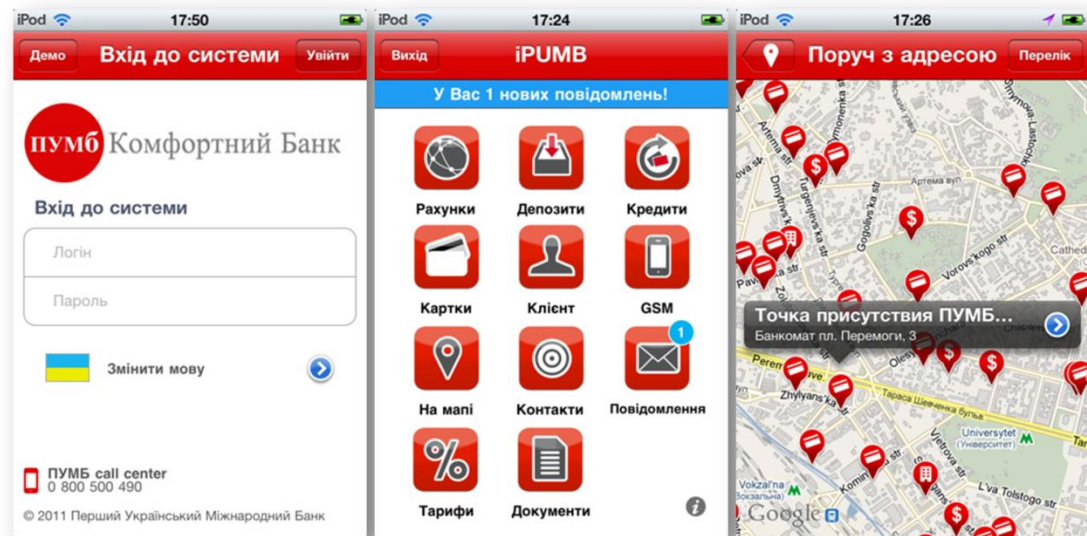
iPod 17:50
Демо Вхід до системи Увійти
ПУМБ Комфортний Банк
Вхід до системи
Логін
Пароль
Змінити мову
ПУМБ call center
0 800 500 490
© 2011 Перший Український Міжнародний Банк

iPod 17:24
Вихід iPUMB
У Вас 1 нових повідомлень!
Рахунки
Депозити
Кредити
Картки
Клієнт
GSM
На мапі
Контакти
1
Повідомлення
Тарифи
Документи

iPod 17:26
Поруч з адресою Перелік
Artema str
Turgenievs'ka str
Gogolivs'ka str
Dmytrivs'ka str
Артема вул
Vorovs'kogo str
Точка присутствия ПУМБ...
Банкомат пл. Перемоги, 3
Peremo
Oles
Zhylyans'ka str
Тараса Шевченка бульв
Universytet (Університет)
Vokzalna (Вокзальна)
L'va Tolstogo str
Google
Cathed